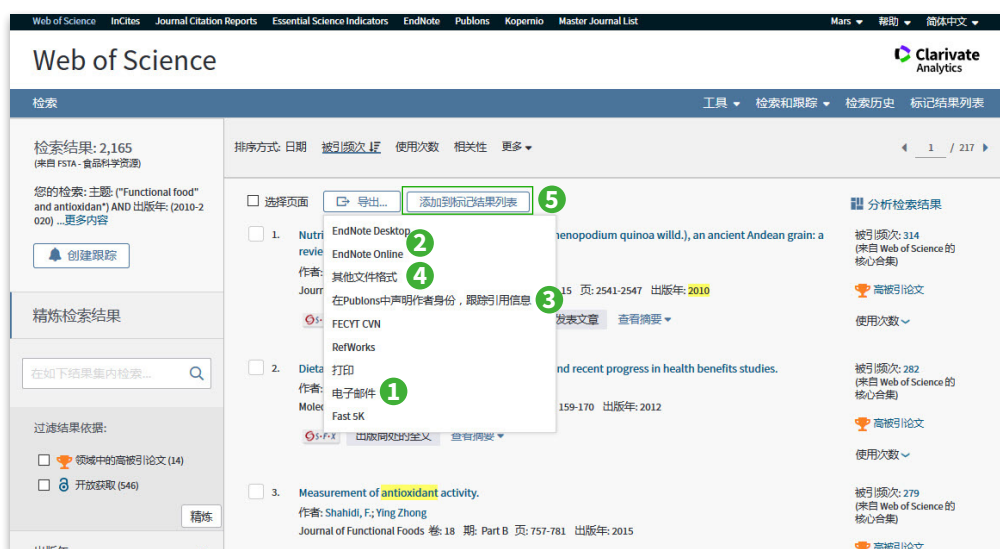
Web of Science InCites Journal Citation Reports Essential Science Indicators EndNote Publons Kopernio Master Journal List Mars 帮助 简体中文

Web of Science

Clarivate Analytics

检索

工具 检索和跟踪 检索历史 标记结果列表

检索结果: 2,165
(来自 FSTA - 食品科学资源)

您的检索: 主题: ("Functional food" and antioxidan*) AND 出版年: (2010-2020) ...更多内容

创建跟踪

精炼检索结果

在如下结果集内检索...

过滤结果依据:

领域中的高被引论文 (14)

开放获取 (546)

精炼

出版年

排序方式: 日期 被引频次 使用次数 相关性 更多

1 / 217

选择页面 导出... 添加到标记结果列表 5

分析检索结果

EndNote Desktop 2
EndNote Online
其他文件格式 4
在Publons中声明作者身份，跟踪引用信息 3
FECYT CVN
RefWorks
打印
电子邮件 1
Fast 5K

1. Nutr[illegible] henopodium quinoa willd.), an ancient Andean grain: a revie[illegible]
作者: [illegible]
Journ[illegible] 15 页: 2541-2547 出版年: 2010
发表文章 查看摘要

被引频次: 314
(来自 Web of Science 的核心合集)
高被引论文
使用次数

2. Dieta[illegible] nd recent progress in health benefits studies.
作者: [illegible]
Molec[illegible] 159-170 出版年: 2012
S·F·X 出版商处的全文 查看摘要

被引频次: 282
(来自 Web of Science 的核心合集)
高被引论文
使用次数

3. Measurement of antioxidant activity.
作者: Shahidi, F.; Ying Zhong
Journal of Functional Foods 卷: 18 期: Part B 页: 757-781 出版年: 2015

被引频次: 279
(来自 Web of Science 的核心合集)
高被引论文